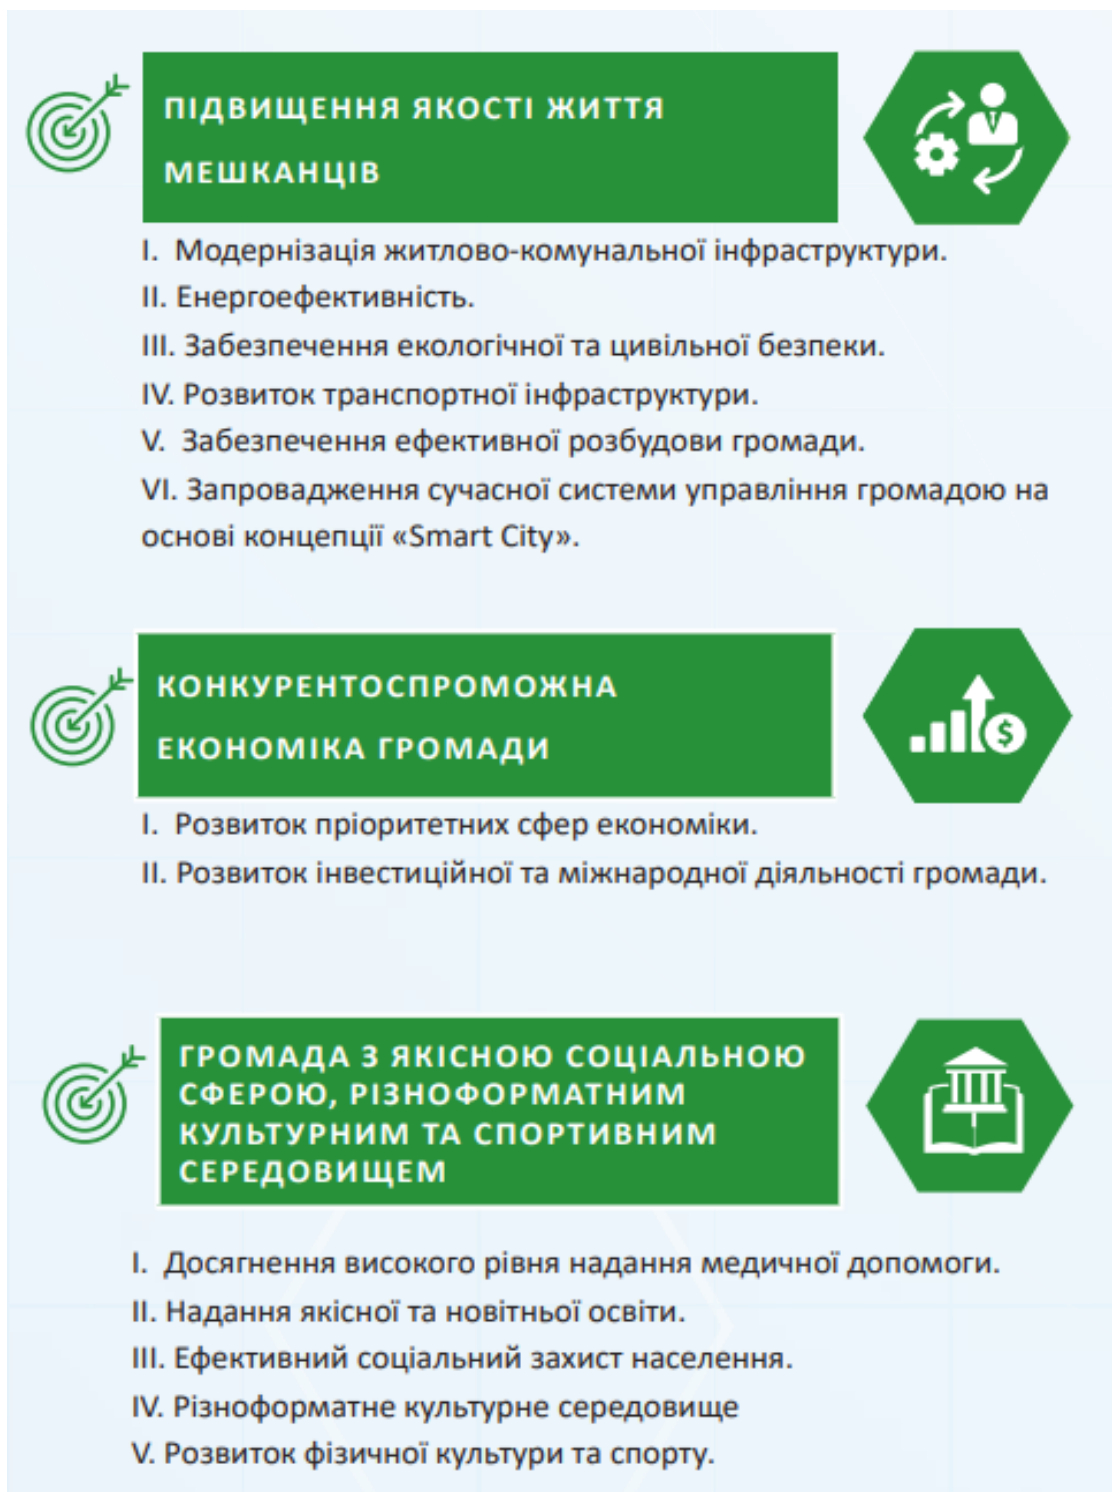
ПІДВИЩЕННЯ ЯКОСТІ ЖИТТЯ МЕШКАНЦІВ

I. Модернізація житлово-комунальної інфраструктури.
II. Енергоефективність.
III. Забезпечення екологічної та цивільної безпеки.
IV. Розвиток транспортної інфраструктури.
V. Забезпечення ефективної розбудови громади.
VI. Запровадження сучасної системи управління громадою на основі концепції «Smart City».

КОНКУРЕНТОСПРОМОЖНА ЕКОНОМІКА ГРОМАДИ

I. Розвиток пріоритетних сфер економіки.
II. Розвиток інвестиційної та міжнародної діяльності громади.

ГРОМАДА З ЯКІСНОЮ СОЦІАЛЬНОЮ СФЕРОЮ, РІЗНОФОРМАТНИМ КУЛЬТУРНИМ ТА СПОРТИВНИМ СЕРЕДОВИЩЕМ

I. Досягнення високого рівня надання медичної допомоги.
II. Надання якісної та новітньої освіти.
III. Ефективний соціальний захист населення.
IV. Різноформатне культурне середовище
V. Розвиток фізичної культури та спорту.